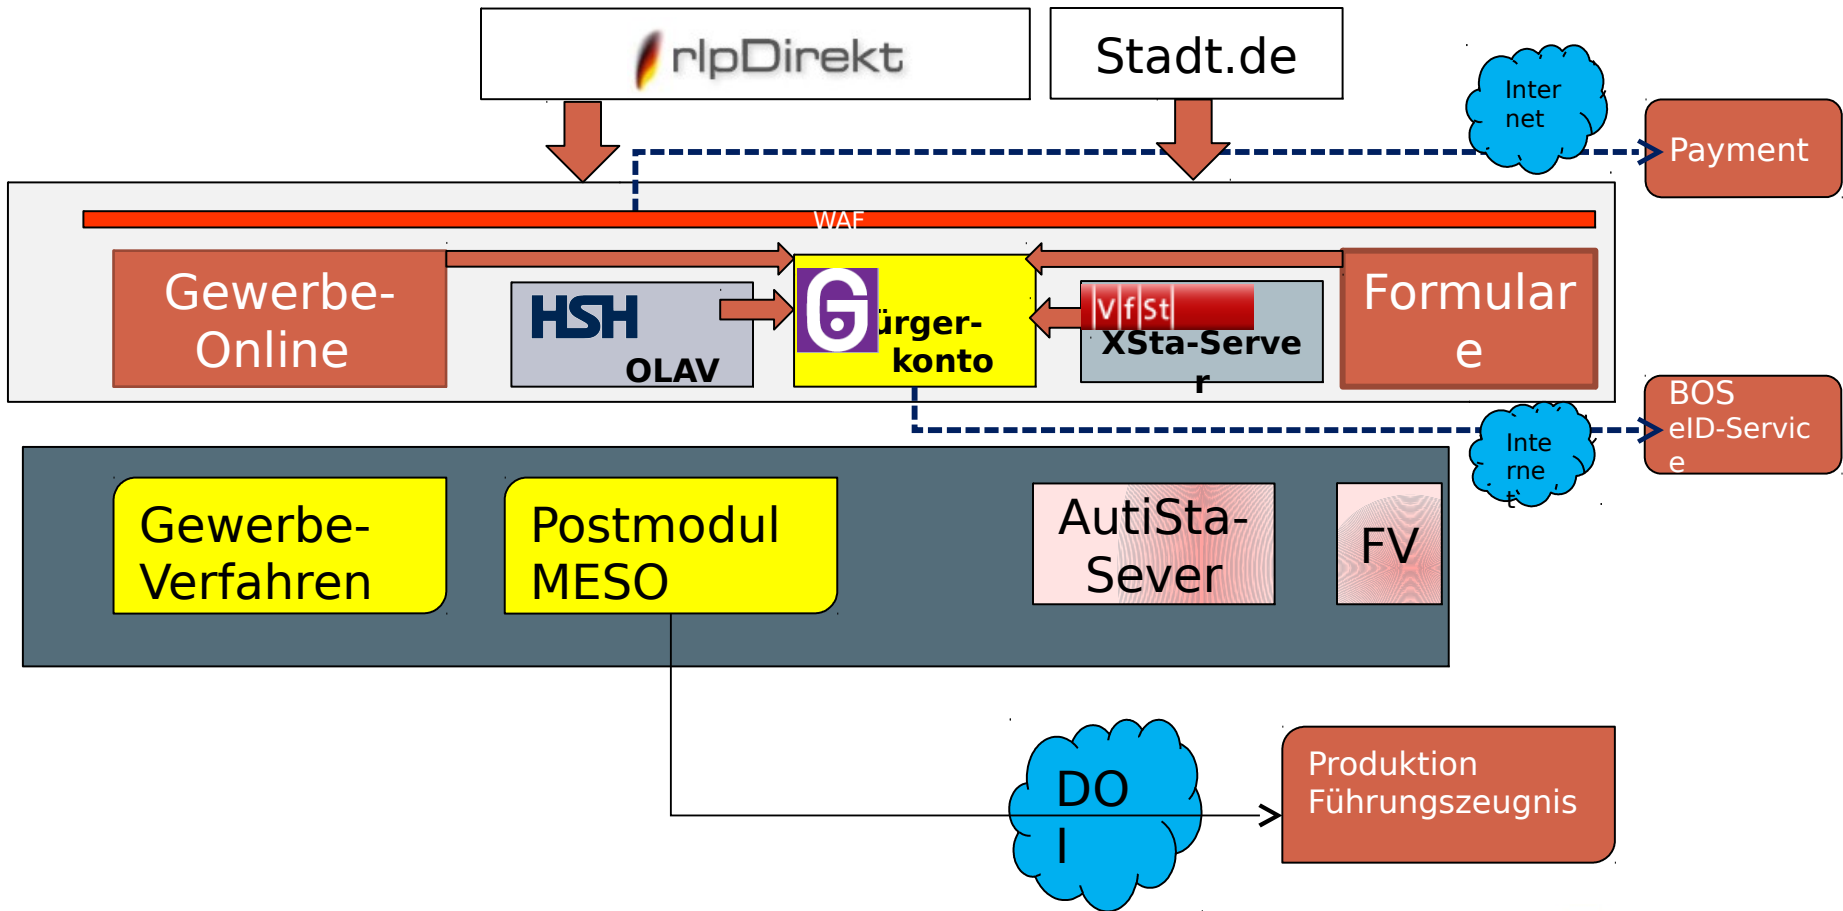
rlpDirekt

Stadt.de

Inter net

Payment

WAF

Gewerbe-Online

HSH OLAV

ürger-konto

VfSt XSta-Server

Formulare

BOS eID-Service

Internet

Gewerbe-Verfahren

Postmodul MESO

AutiSta-Sever

FV

DOI

Produktion Führungszeugnis